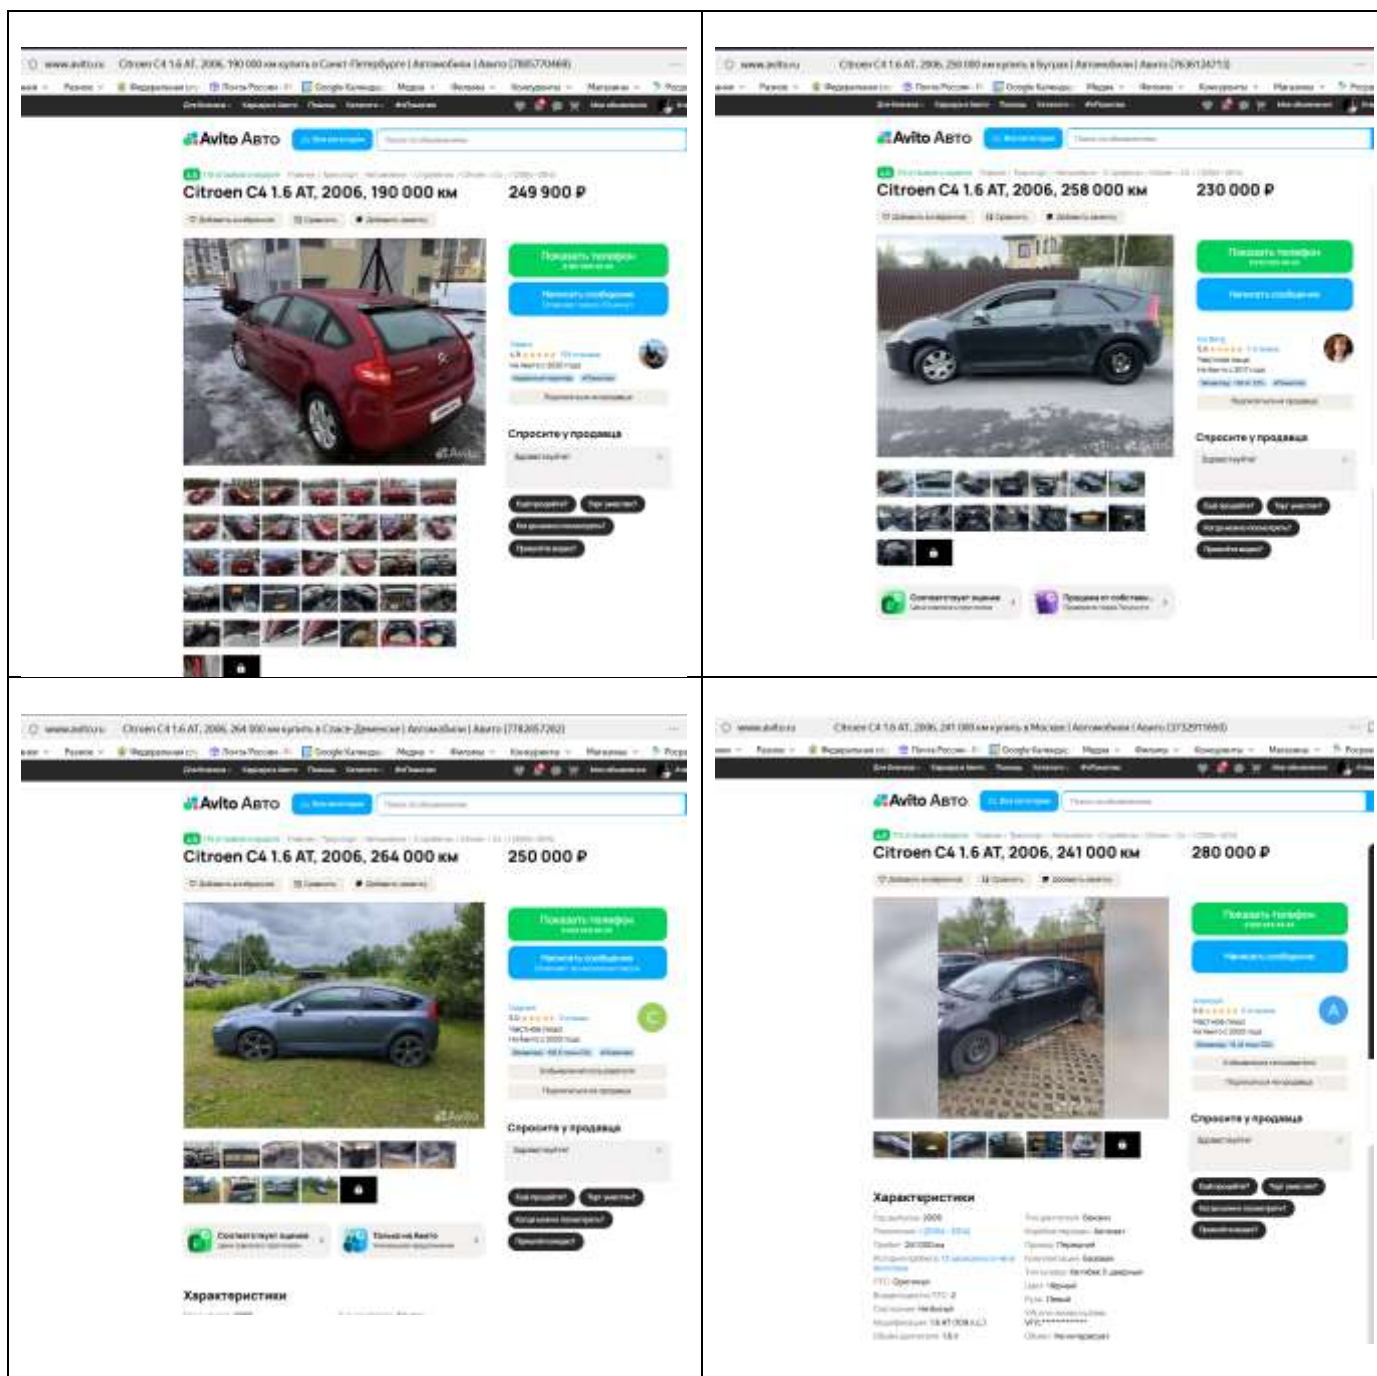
| | |
|---|---|
| Avito Авто<br>Citroen C4 1.6 AT, 2006, 190 000 км<br>249 900 ₽<br>Показать телефон<br>Написать сообщение<br>Спросите у продавца | Avito Авто<br>Citroen C4 1.6 AT, 2006, 258 000 км<br>230 000 ₽<br>Показать телефон<br>Написать сообщение<br>Спросите у продавца |
| Avito Авто<br>Citroen C4 1.6 AT, 2006, 264 000 км<br>250 000 ₽<br>Показать телефон<br>Написать сообщение<br>Спросите у продавца<br>Характеристики | Avito Авто<br>Citroen C4 1.6 AT, 2006, 241 000 км<br>280 000 ₽<br>Показать телефон<br>Написать сообщение<br>Спросите у продавца<br>Характеристики |